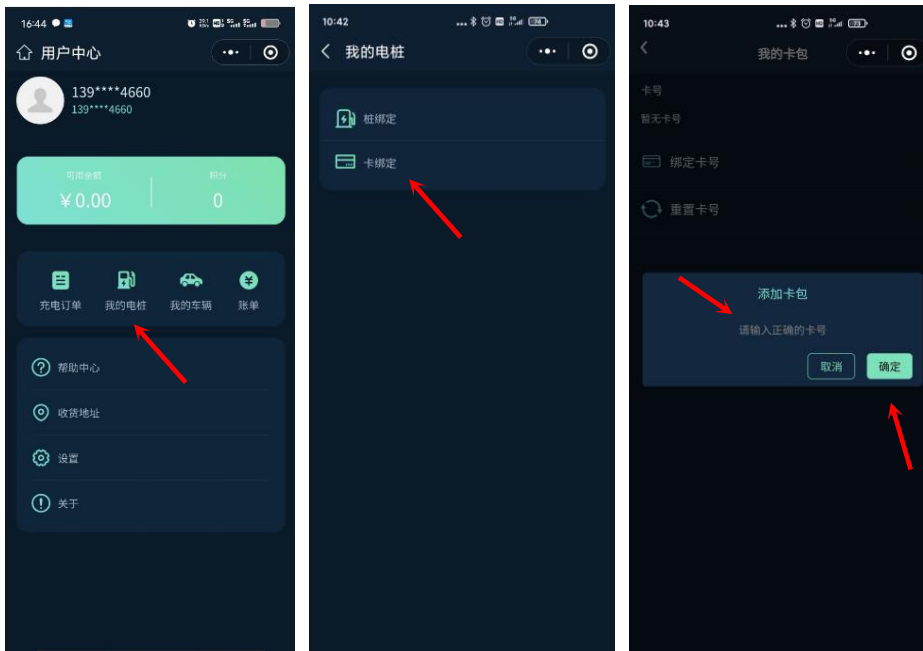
16:44

用户中心

139****4660
139****4660

可用余额
¥0.00
积分
0

充电订单
我的电桩
我的车辆
账单

帮助中心
收货地址
设置
关于

10:42

我的电桩

桩绑定
卡绑定

10:43

我的卡包

卡号
暂无卡号

绑定卡号
重置卡号

添加卡包
请输入正确的卡号
取消
确定